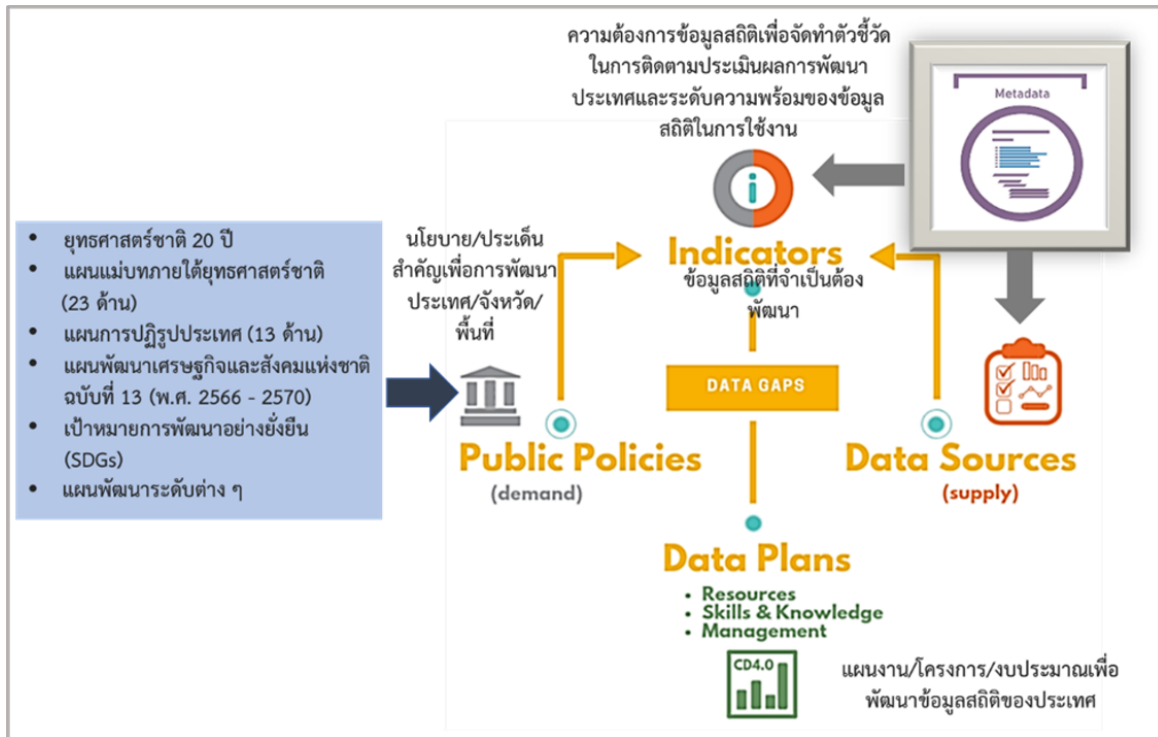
ความต้องการข้อมูลสถิติเพื่อจัดทำตัวชี้วัดในการติดตามประเมินผลการพัฒนาประเทศและระดับความพร้อมของข้อมูลสถิติในการใช้งาน

Metadata

- ยุทธศาสตร์ชาติ 20 ปี
- แผนแม่บทภายใต้ยุทธศาสตร์ชาติ (23 ด้าน)
- แผนการปฏิรูปประเทศ (13 ด้าน)
- แผนพัฒนาเศรษฐกิจและสังคมแห่งชาติ ฉบับที่ 13 (พ.ศ. 2566 - 2570)
- เป้าหมายการพัฒนาอย่างยั่งยืน (SDGs)
- แผนพัฒนาระดับต่าง ๆ

นโยบาย/ประเด็นสำคัญเพื่อการพัฒนาประเทศ/จังหวัด/พื้นที่

Indicators

ข้อมูลสถิติที่จำเป็นต้องพัฒนา

DATA GAPS

Public Policies
(demand)

Data Sources
(supply)

Data Plans
- Resources
- Skills & Knowledge
- Management

CD4.0

แผนงาน/โครงการ/งบประมาณเพื่อพัฒนาข้อมูลสถิติของประเทศ